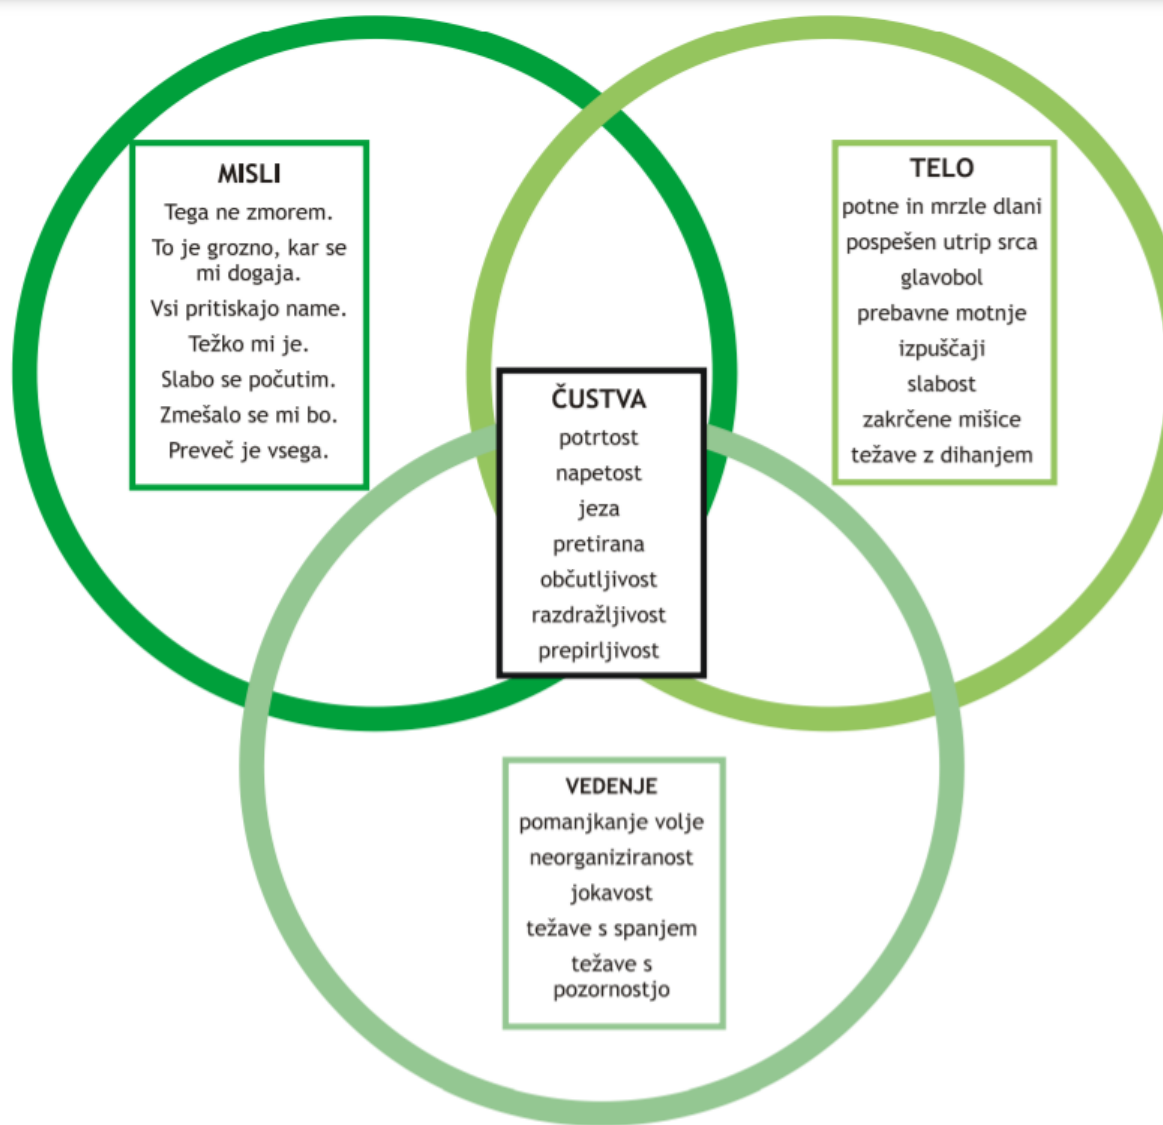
MISLI
Tega ne zmorem.
To je grozno, kar se mi dogaja.
Vsi pritiskajo name.
Težko mi je.
Slabo se počutim.
Zmešalo se mi bo.
Preveč je vsega.

TELO
potne in mrzle dlani
pospešen utrip srca
glavobol
prebavne motnje
izpuščaji
slabost
zakrčene mišice
težave z dihanjem

ČUSTVA
potrtost
napetost
jeza
pretirana občutljivost
razdražljivost
prepirljivost

VEDENJE
pomanjkanje volje
neorganiziranost
jokavost
težave s spanjem
težave s pozornostjo